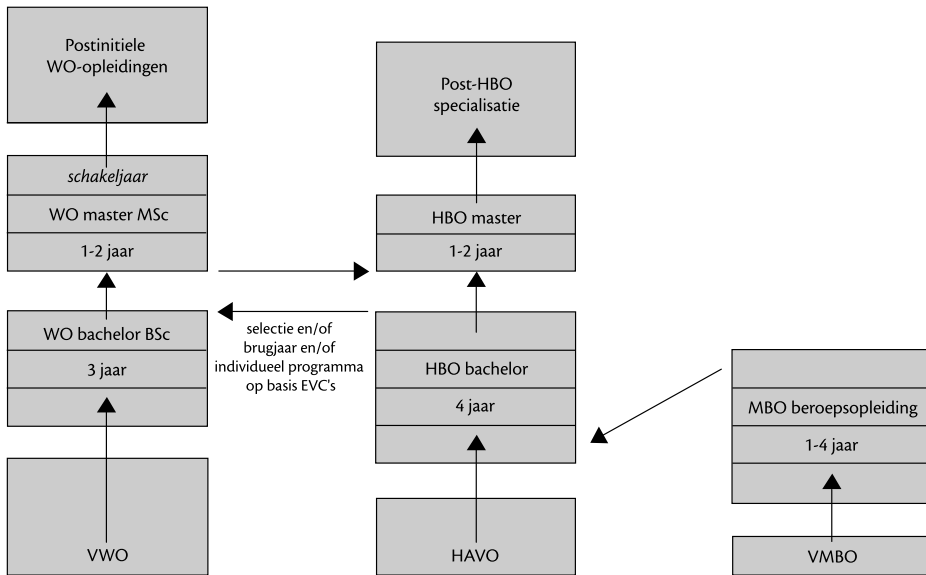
Postinitiele WO-opleidingen

schakeljaar

WO master MSc

1-2 jaar

WO bachelor BSc

3 jaar

VWO

selectie en/of brugjaar en/of individueel programma op basis EVC's

Post-HBO specialisatie

HBO master

1-2 jaar

HBO bachelor

4 jaar

HAVO

MBO beroepsopleiding

1-4 jaar

VMBO